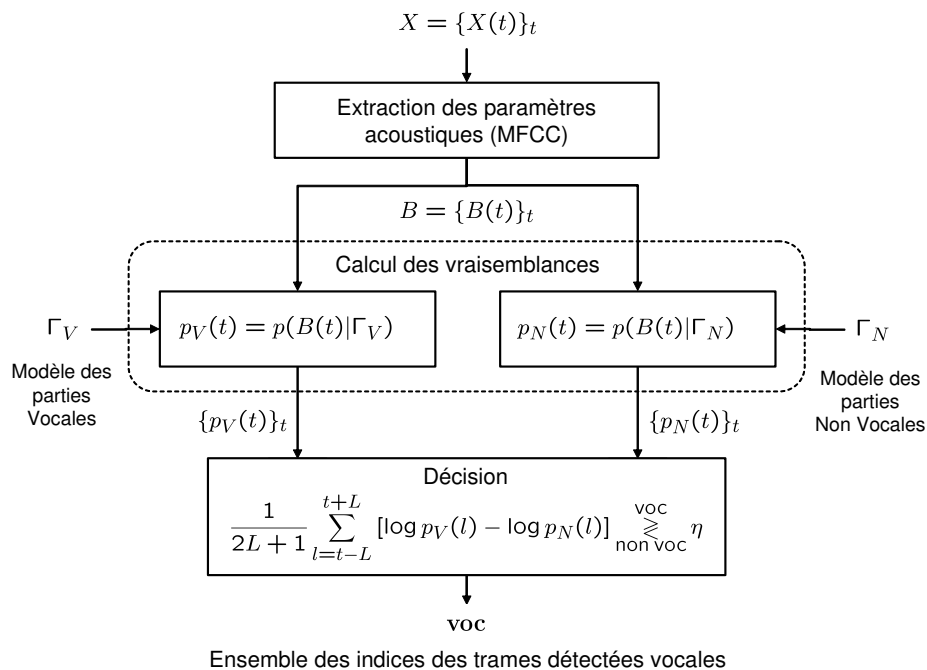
$X = \{X(t)\}_t$

Extraction des paramètres acoustiques (MFCC)

$B = \{B(t)\}_t$

Calcul des vraisemblances

$\Gamma_V$

$p_V(t) = p(B(t)|\Gamma_V)$

$p_N(t) = p(B(t)|\Gamma_N)$

$\Gamma_N$

Modèle des parties Vocales

Modèle des parties Non Vocales

$\{p_V(t)\}_t$

$\{p_N(t)\}_t$

Décision

$\frac{1}{2L+1} \sum_{l=t-L}^{t+L} [\log p_V(l) - \log p_N(l)] \underset{\text{non voc}}{\overset{\text{voc}}{\gtrless}} \eta$

$\mathbf{voc}$

Ensemble des indices des trames détectées vocales